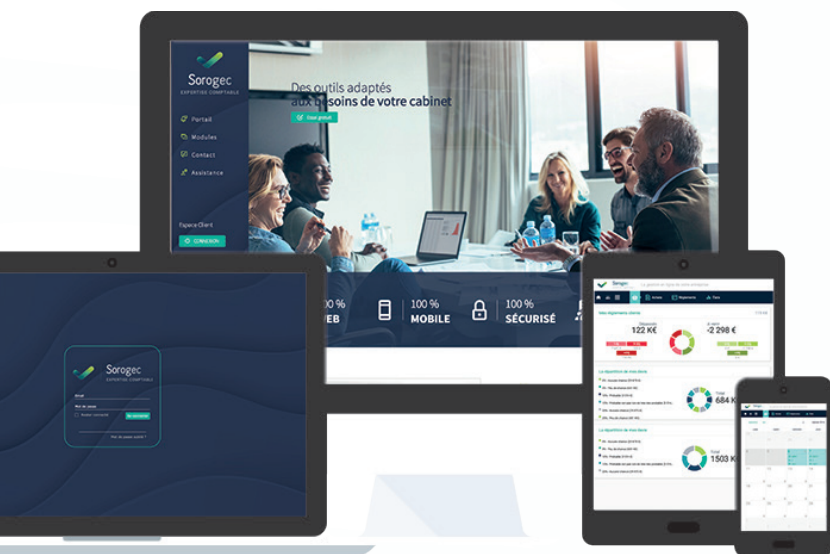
Sorogec
EXPERTISE COMPTABLE

Portail
Modules
Contact
Assistance

Espace Client
CONNEXION

Des outils adaptés
aux besoins de votre cabinet

Essai gratuit

100 %
WEB

100 %
MOBILE

100 %
SÉCURISÉ

Sorogec
EXPERTISE COMPTABLE

Mot de passe
Se connecter

Sorogec

122 K€
-2 298 €

684 K

1503 K

Sorogec